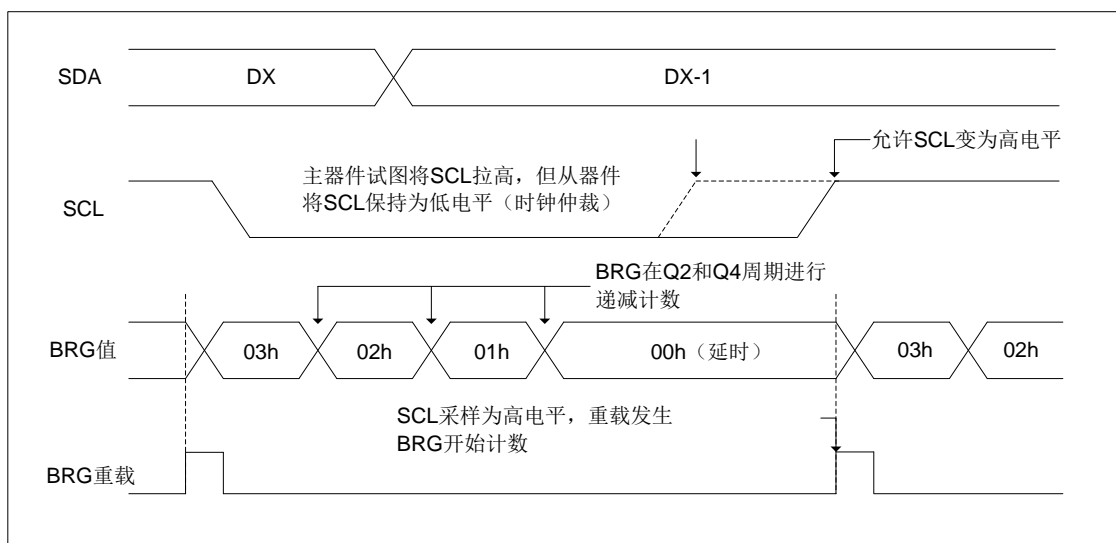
SDA

DX

DX-1

允许SCL变为高电平

主器件试图将SCL拉高，但从器件将SCL保持为低电平（时钟仲裁）

SCL

BRG在Q2和Q4周期进行递减计数

BRG值

03h

02h

01h

00h（延时）

03h

02h

SCL采样为高电平，重载发生
BRG开始计数

BRG重载